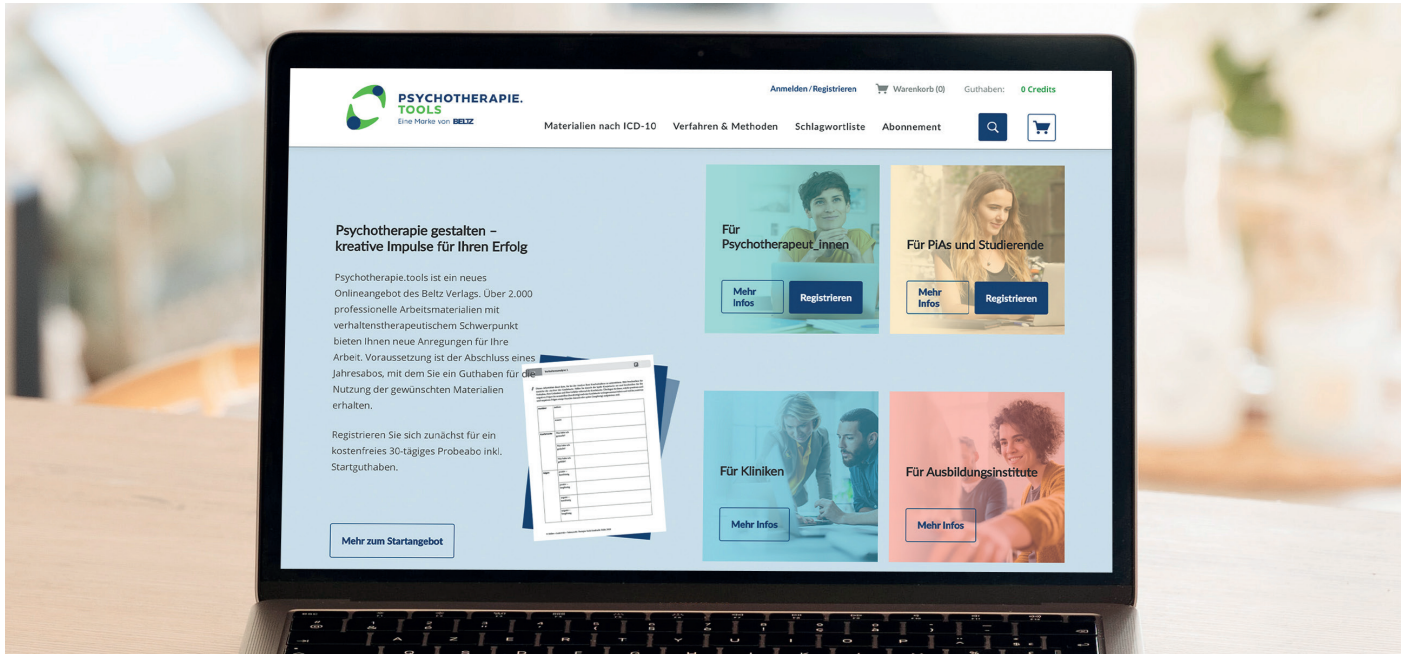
PSYCHOTHERAPIE.
TOOLS
Eine Marke von BELTZ

Anmelden / Registrieren
Warenkorb (0)
Guthaben: 0 Credits

Materialien nach ICD-10
Verfahren & Methoden
Schlagwortliste
Abonnement

Psychotherapie gestalten – kreative Impulse für Ihren Erfolg

Psychotherapie.tools ist ein neues Onlineangebot des Beltz Verlags. Über 2.000 professionelle Arbeitsmaterialien mit verhaltenstherapeutischem Schwerpunkt bieten Ihnen neue Anregungen für Ihre Arbeit. Voraussetzung ist der Abschluss eines Jahresabos, mit dem Sie ein Guthaben für die Nutzung der gewünschten Materialien erhalten.

Registrieren Sie sich zunächst für ein kostenfreies 30-tägiges Probeabo inkl. Startguthaben.

Mehr zum Startangebot

Für Psychotherapeut_innen
Mehr Infos
Registrieren

Für PiAs und Studierende
Mehr Infos
Registrieren

Für Kliniken
Mehr Infos

Für Ausbildungsinstitute
Mehr Infos